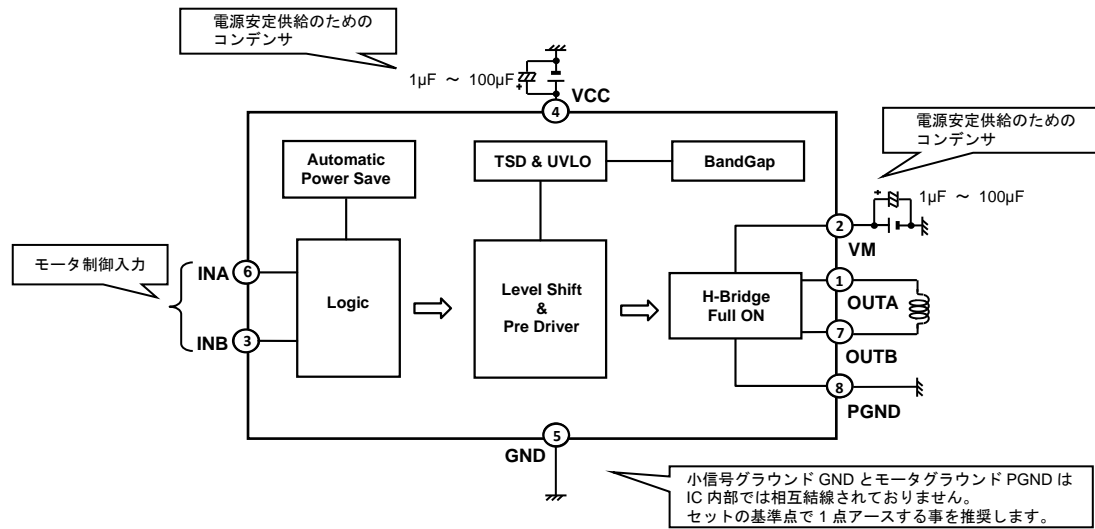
電源安定供給のための
コンデンサ

1μF ～ 100μF

4 VCC

電源安定供給のための
コンデンサ

Automatic
Power Save

TSD & UVLO

BandGap

1μF ～ 100μF

2 VM

モータ制御入力

INA 6

Logic

Level Shift
&
Pre Driver

H-Bridge
Full ON

1 OUTA

7 OUTB

INB 3

8 PGND

5 GND

小信号グラウンド GND とモータグラウンド PGND は
IC 内部では相互結線されておりません。
セットの基準点で 1 点アースする事を推奨します。